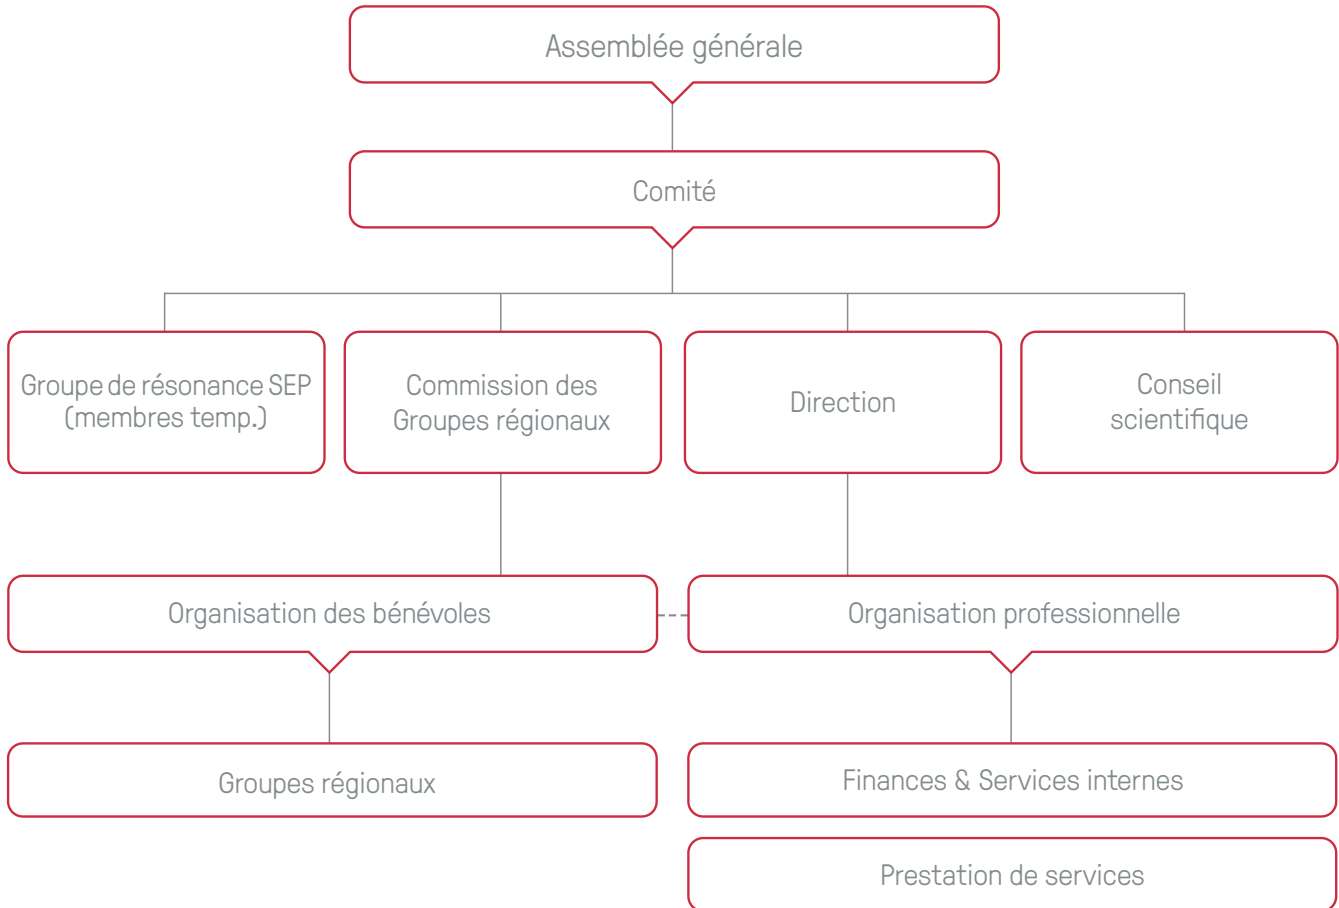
Assemblée générale

Comité

Groupe de résonance SEP (membres temp.)

Commission des Groupes régionaux

Direction

Conseil scientifique

Organisation des bénévoles

Organisation professionnelle

Groupes régionaux

Finances & Services internes

Prestation de services